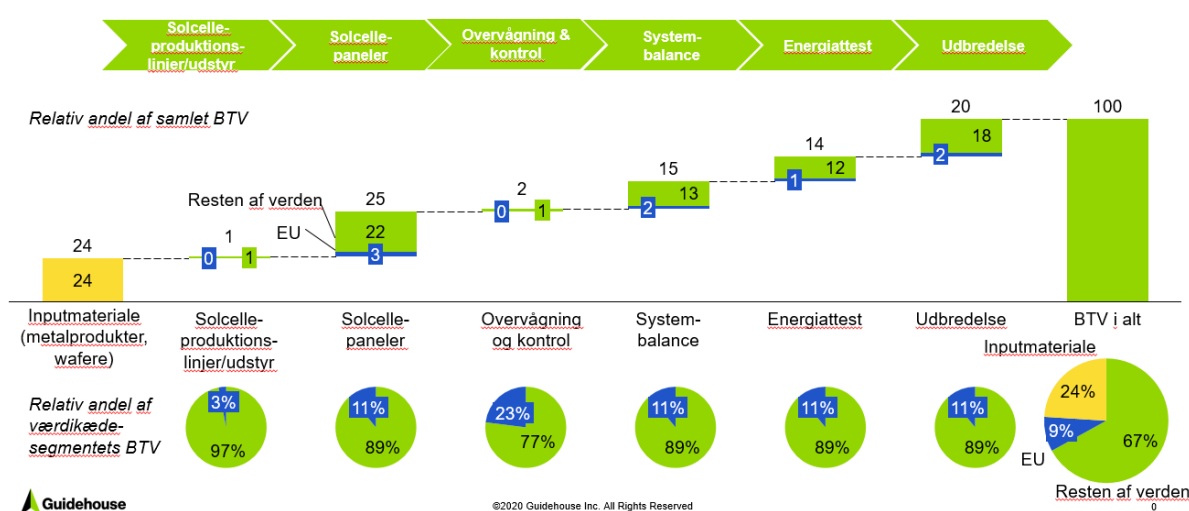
Solcelle-produktions-linjer/udstyr

Solcelle-paneler

Overvågning & kontrol

System-balance

Energiattest

Udbredelse

Relativ andel af samlet BTV

24
24

1
0
1

Resten af verden
EU

25
22
3

2
0
1

15
13
2

14
12
1

20
18
2

100

Inputmateriale (metalprodukter, wafere)

Solcelle-produktions-linjer/udstyr

Solcelle-paneler

Overvågning og kontrol

System-balance

Energiattest

Udbredelse

BTV i alt

Relativ andel af værdikæde-segmentets BTV

3%
97%

11%
89%

23%
77%

11%
89%

11%
89%

11%
89%

Inputmateriale
24%
9%
67%
EU
Resten af verden

Guidehouse

©2020 Guidehouse Inc. All Rights Reserved

0